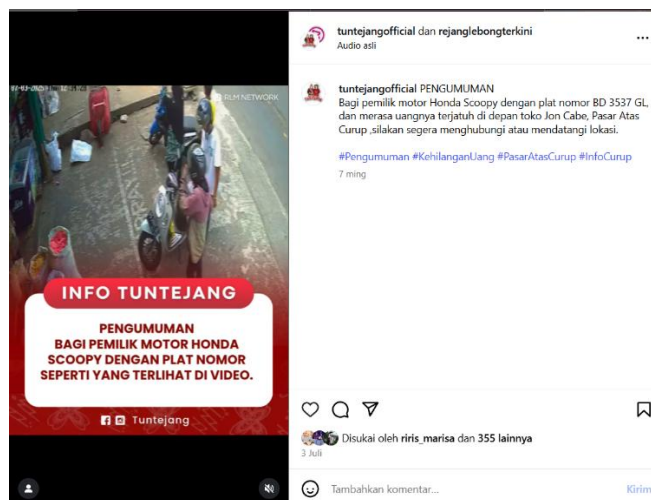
07-03-2025 12

RLM NETWORK

INFO TUNTEJANG

PENGUMUMAN
BAGI PEMILIK MOTOR HONDA SCOOPY DENGAN PLAT NOMOR SEPERTI YANG TERLIHAT DI VIDEO.

Tuntejang

tuntejangofficial dan rejanglebongterkini
Audio asli

tuntejangofficial PENGUMUMAN
Bagi pemilik motor Honda Scoopy dengan plat nomor BD 3537 GL, dan merasa uangnya terjatuh di depan toko Jon Cabe, Pasar Atas Curup ,silakan segera menghubungi atau mendatangi lokasi.

#Pengumuman #KehilanganUang #PasarAtasCurup #InfoCurup

7 ming

Disukai oleh riris_marisa dan 355 lainnya

3 Juli

Tambahkan komentar...

Kirim